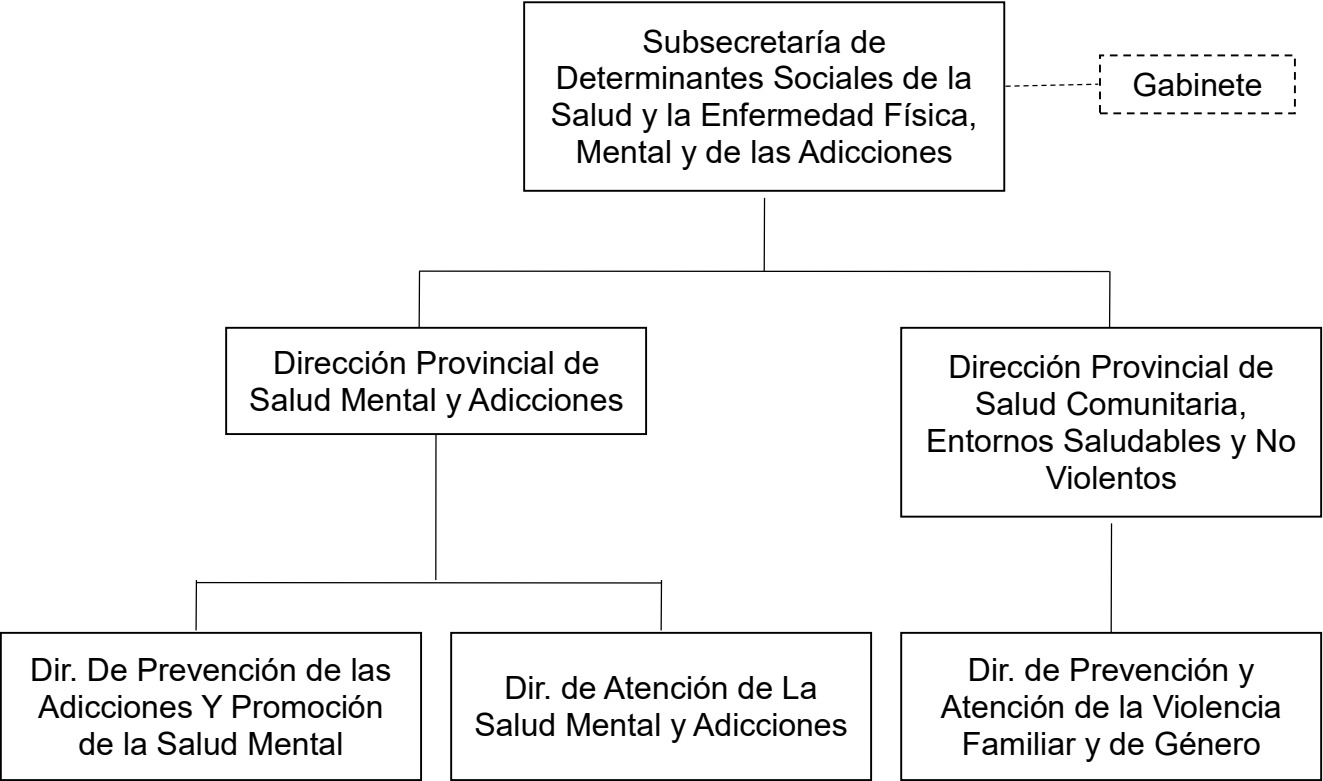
Subsecretaría de Determinantes Sociales de la Salud y la Enfermedad Física, Mental y de las Adicciones

Gabinete

Dirección Provincial de Salud Mental y Adicciones

Dirección Provincial de Salud Comunitaria, Entornos Saludables y No Violentos

Dir. De Prevención de las Adicciones Y Promoción de la Salud Mental

Dir. de Atención de La Salud Mental y Adicciones

Dir. de Prevención y Atención de la Violencia Familiar y de Género